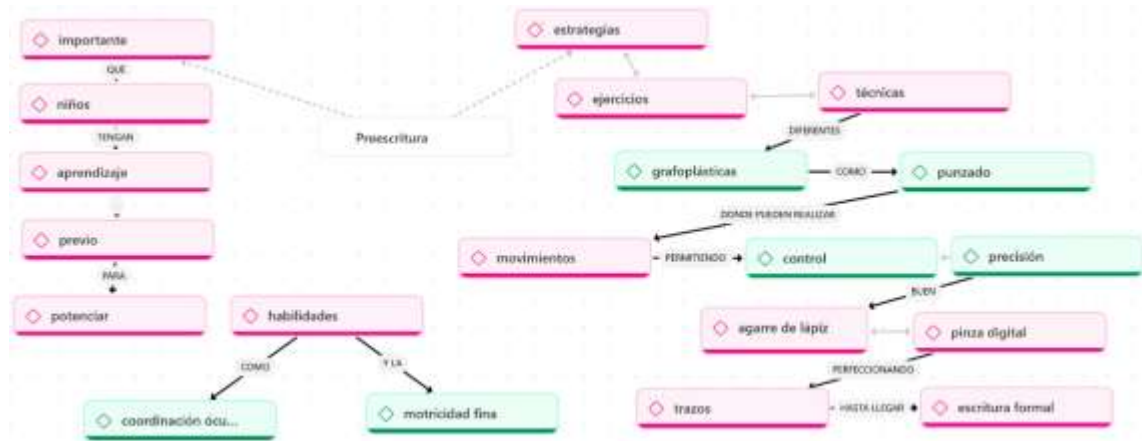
importante

QUE

niños

TENGAN

aprendizaje

previo

PARA

potenciar

Proescritura

estrategias

ejercicios

técnicas

DIFERENTES

grafoplásticas

COMO

punzado

DONDE PUEDEN REALIZAR

movimientos

PERMITIENDO

control

precisión

BUEN

agarre de lápiz

pinza digital

PERFECCIONANDO

trazos

HASTA LLEGAR

escritura formal

habilidades

COMO

coordinación ócu...

Y LA

motricidad fina